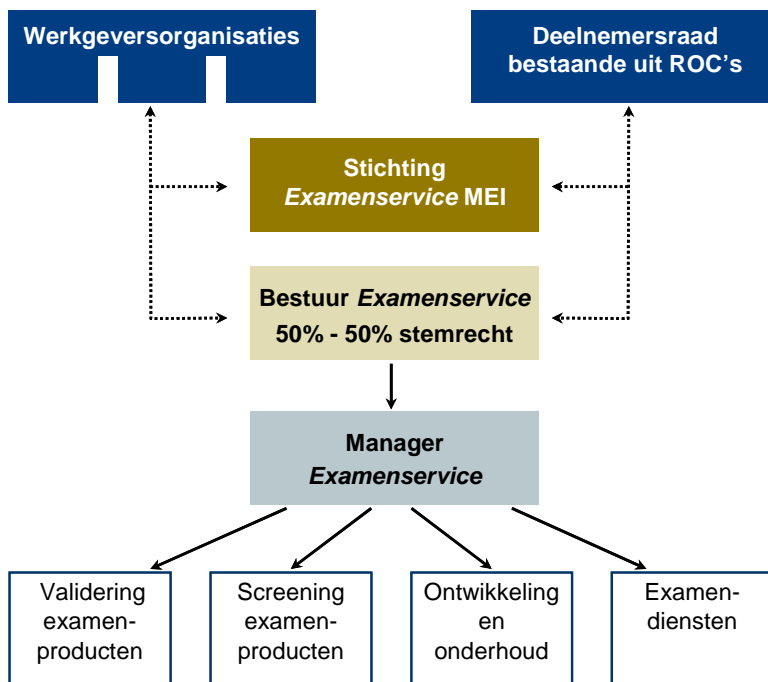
Werkgeversorganisaties

Deelnemersraad bestaande uit ROC's

Stichting *Examenservice* MEI

Bestuur *Examenservice* 50% - 50% stemrecht

Manager *Examenservice*

Validering examenproducten

Screening examenproducten

Ontwikkeling en onderhoud

Examendiensten